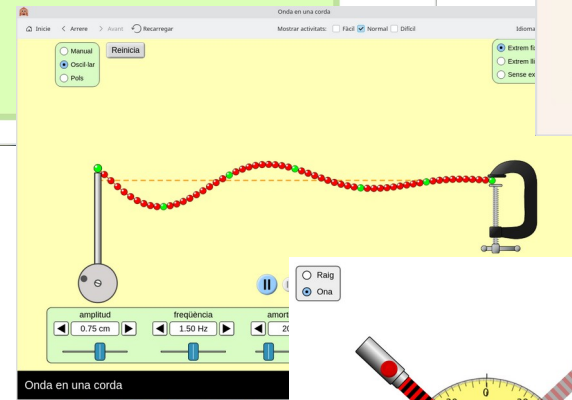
Onda en una corda

Inicie < Arrere > Avant Recarregar

Mostrar activitats: Fàcil Normal Difícil

Idioma

Manual
Oscil·lar
Pols

Reinicia

Extrem f
Extrem lli
Sense ex

amplitud
0.75 cm
freqüència
1.50 Hz
amort
20

Raig
Ona

0

Onda en una corda